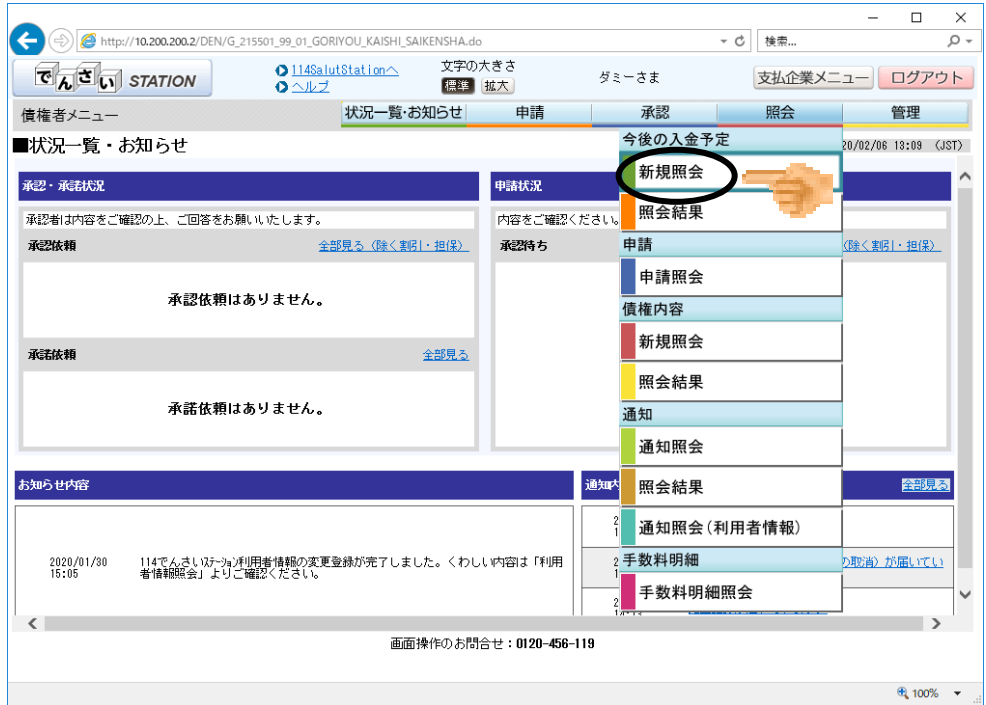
http://10.200.200.2/DEN/G_215501_99_01_GORIYOU_KAISHI_SAIKENSHA.do

検索...

でんさい STATION

114SalutStationへ
ヘルプ

文字の大きさ
標準 拡大

ダミーさま

支払企業メニュー　ログアウト

債権者メニュー

状況一覧･お知らせ　申請　承認　照会　管理

■状況一覧・お知らせ

20/02/06 13:09 (JST)

承認・承諾状況

承認者は内容をご確認の上、ご回答をお願いいたします。

承認依頼　全部見る（除く割引・担保）

承認依頼はありません。

承諾依頼　全部見る

承諾依頼はありません。

申請状況

内容をご確認ください。

承認待ち

除く割引・担保)

お知らせ内容

2020/01/30 15:05　114でんさいステーション利用者情報の変更登録が完了しました。くわしい内容は「利用者情報照会」よりご確認ください。

通知内

全部見る

の取消）が届いてい

今後の入金予定
新規照会
照会結果
申請
申請照会
債権内容
新規照会
照会結果
通知
通知照会
照会結果
通知照会（利用者情報）
手数料明細
手数料明細照会

画面操作のお問合せ：0120-456-119

100%